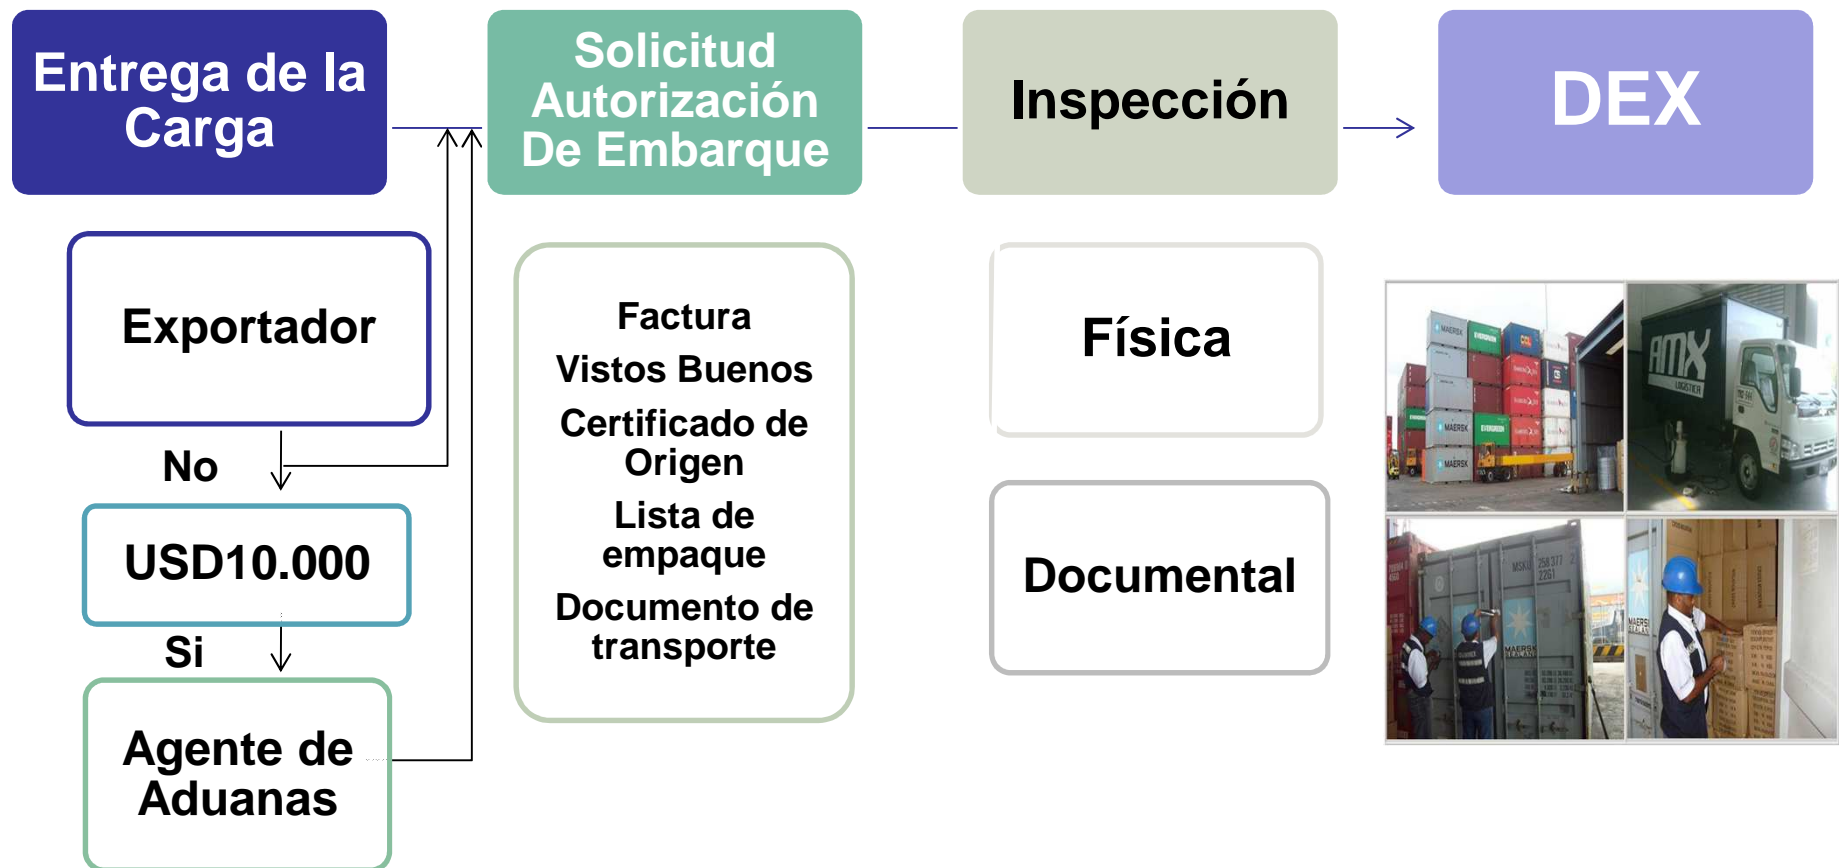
Entrega de la Carga

Solicitud Autorización De Embarque

Inspección

DEX

Exportador

No

USD10.000

Si

Agente de Aduanas

Factura
Vistos Buenos
Certificado de Origen
Lista de empaque
Documento de transporte

Física

Documental